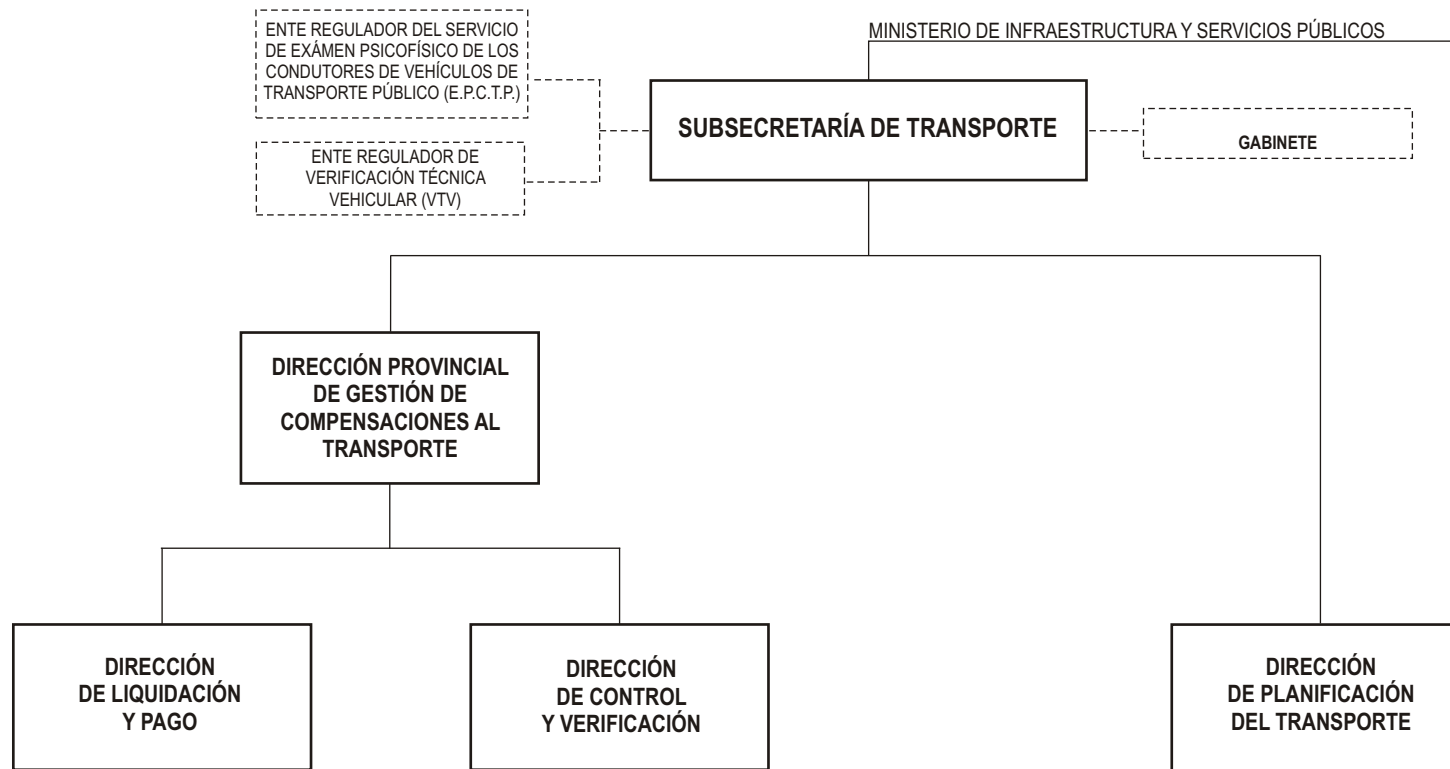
MINISTERIO DE INFRAESTRUCTURA Y SERVICIOS PÚBLICOS

ENTE REGULADOR DEL SERVICIO DE EXÁMEN PSICOFÍSICO DE LOS CONDUTORES DE VEHÍCULOS DE TRANSPORTE PÚBLICO (E.P.C.T.P.)

ENTE REGULADOR DE VERIFICACIÓN TÉCNICA VEHICULAR (VTV)

SUBSECRETARÍA DE TRANSPORTE

GABINETE

DIRECCIÓN PROVINCIAL DE GESTIÓN DE COMPENSACIONES AL TRANSPORTE

DIRECCIÓN DE LIQUIDACIÓN Y PAGO

DIRECCIÓN DE CONTROL Y VERIFICACIÓN

DIRECCIÓN DE PLANIFICACIÓN DEL TRANSPORTE